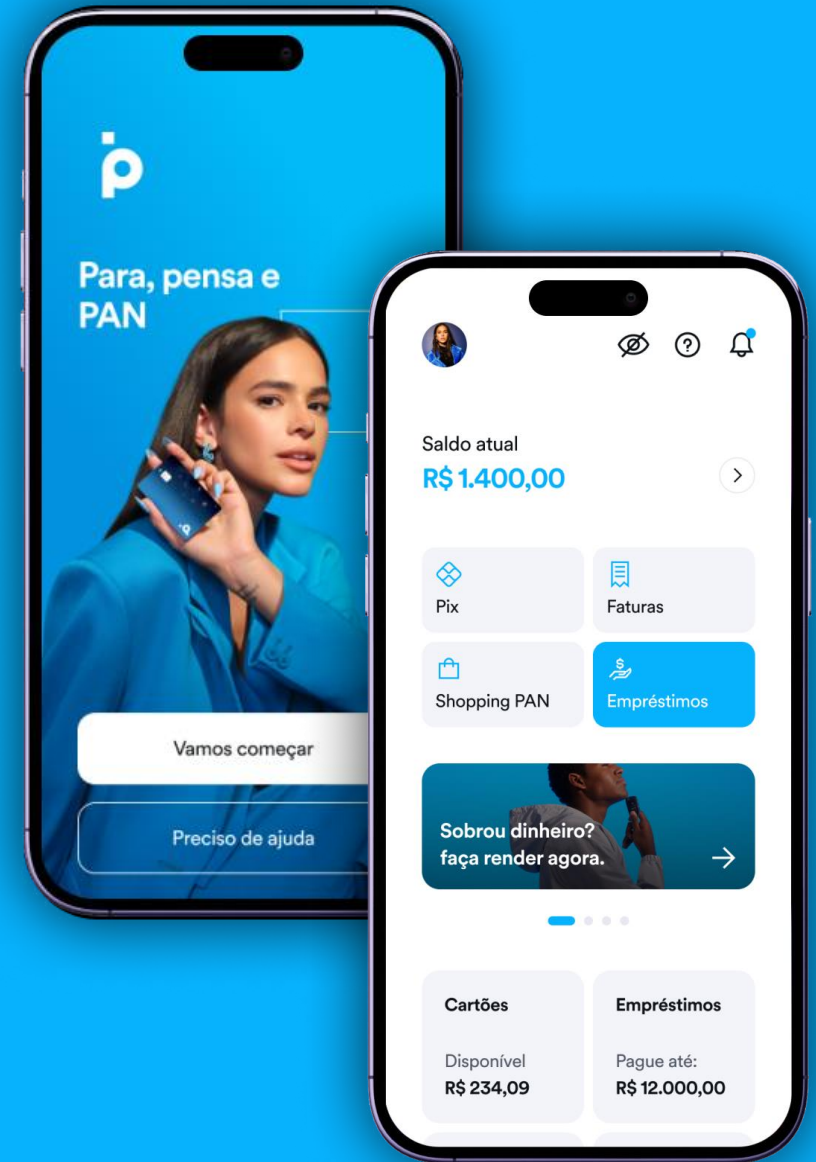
Para, pensa e PAN

Vamos começar

Preciso de ajuda

Saldo atual
R$ 1.400,00

Pix

Faturas

Shopping PAN

Empréstimos

Sobrou dinheiro? faça render agora.

Cartões
Disponível
R$ 234,09

Empréstimos
Pague até:
R$ 12.000,00